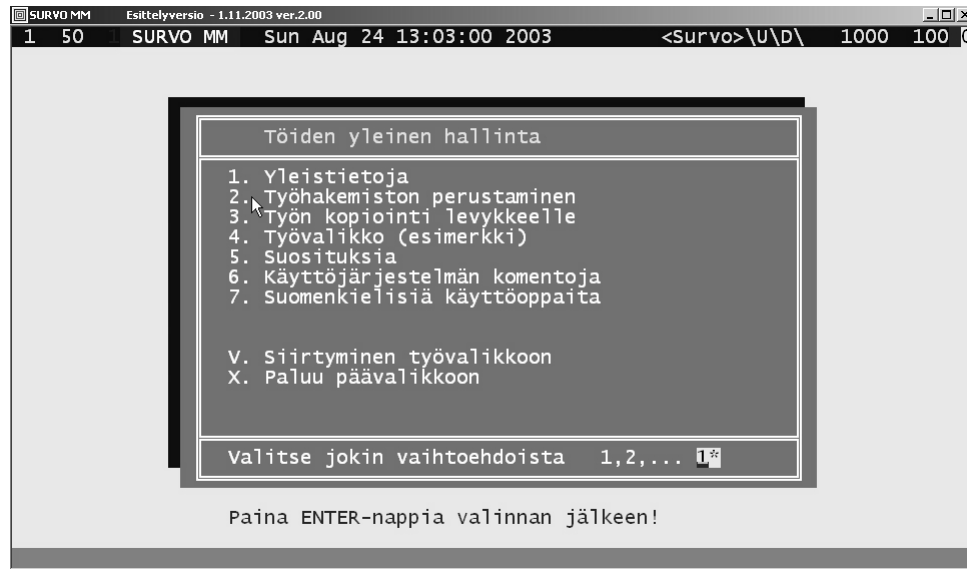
SURVO MM Esittelyversio - 1.11.2003 ver.2.00

1 50 1 SURVO MM Sun Aug 24 13:03:00 2003 <Survo>\U\D\ 1000 100 0

Töiden yleinen hallinta

1. Yleistietoja
2. Työhakemiston perustaminen
3. Työn kopiointi levykkeelle
4. Työvalikko (esimerkki)
5. Suosituksia
6. Käyttöjärjestelmän komentoja
7. Suomenkielisiä käyttöoppaita

V. Siirtyminen työvalikkoon
X. Paluu päävalikkoon

Valitse jokin vaihtoehdoista 1,2,... 1*

Paina ENTER-nappia valinnan jälkeen!